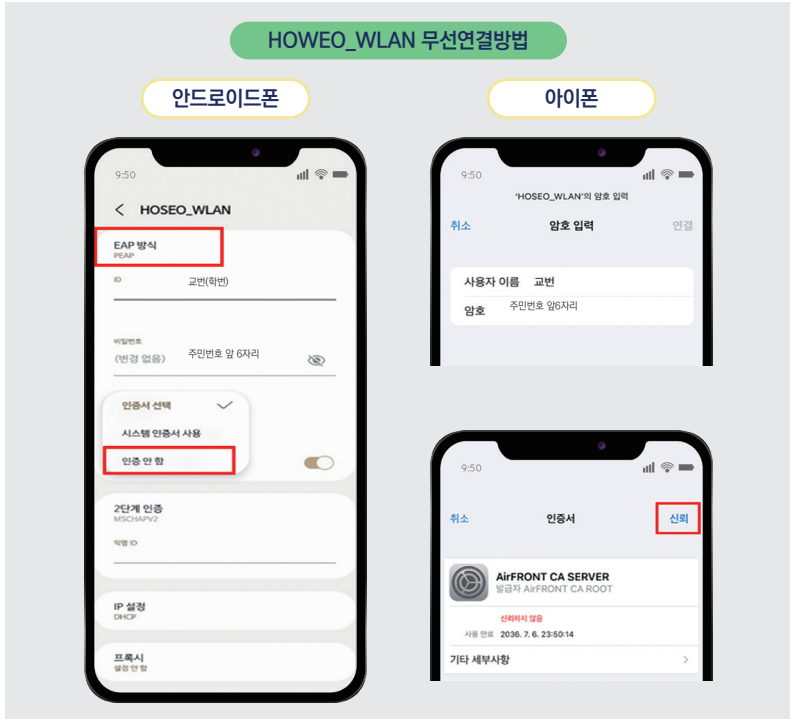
HOWEO_WLAN 무선연결방법

안드로이드폰

9:50

HOSEO_WLAN

EAP 방식
PEAP

ID 교번(학번)

비밀번호
(변경 없음) 주민번호 앞 6자리

인증서 선택
시스템 인증서 사용
인증 안 함

2단계 인증
MSCHAPV2

익명 ID

IP 설정
DHCP

프록시
설정 안 함

아이폰

9:50

'HOSEO_WLAN'의 암호 입력

취소 암호 입력 연결

사용자 이름 교번
암호 주민번호 앞6자리

9:50

취소 인증서 신뢰

AirFRONT CA SERVER
발급자 AirFRONT CA ROOT

신뢰하지 않음
사용 만료 2036. 7. 6. 23:50:14

기타 세부사항